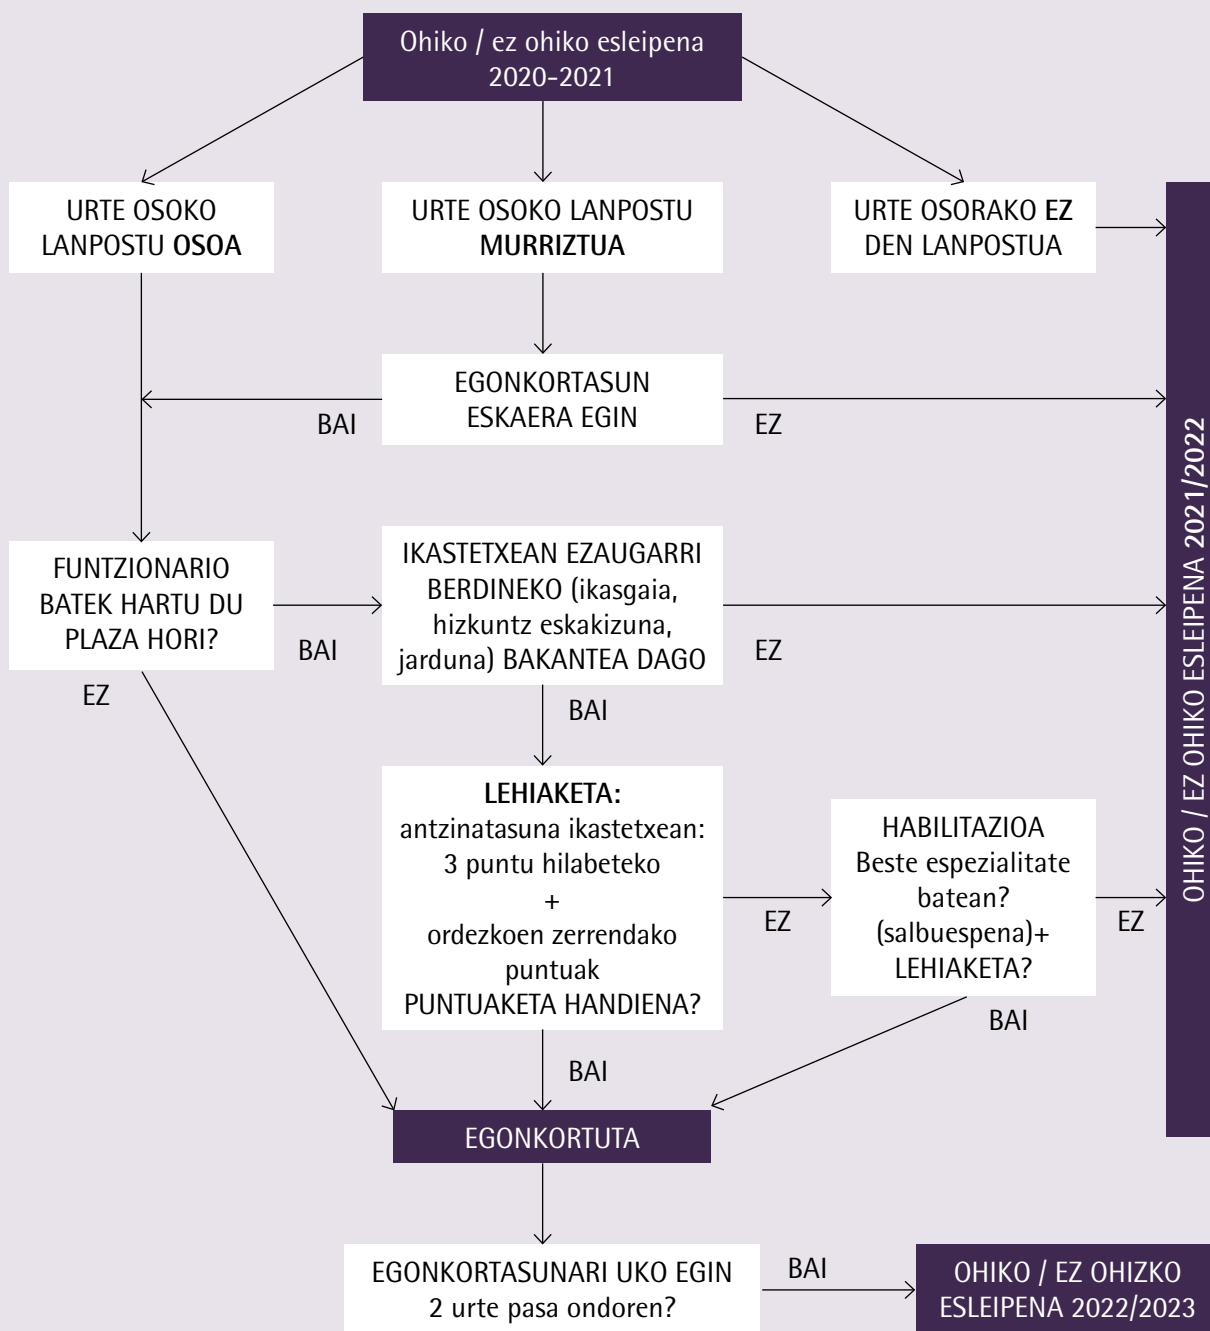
Ohiko / ez ohiko esleipena 2020-2021

URTE OSOKO LANPOSTU **OSOA**

URTE OSOKO LANPOSTU **MURRIZTUA**

URTE OSORAKO **EZ** DEN LANPOSTUA

EGONKORTASUN ESKAERA EGIN

BAI

EZ

FUNTZIONARIO BATEK HARTU DU PLAZA HORI?

BAI

EZ

IKASTETXEAN EZAUGARRI BERDINEKO (ikasgaia, hizkuntz eskakizuna, jarduna) BAKANTEA DAGO

EZ

BAI

**LEHIAKETA:** antzinatasuna ikastetxean: 3 puntu hilabeteko + ordezkoen zerrendako puntuak PUNTUAKETA HANDIENA?

EZ

HABILITAZIOA Beste espezialitate batean? (salbuespena)+ LEHIAKETA?

EZ

BAI

BAI

EGONKORTUTA

EGONKORTASUNARI UKO EGIN 2 urte pasa ondoren?

BAI

OHIKO / EZ OHIZKO ESLEIPENA 2022/2023

OHIKO / EZ OHIKO ESLEIPENA **2021/2022**